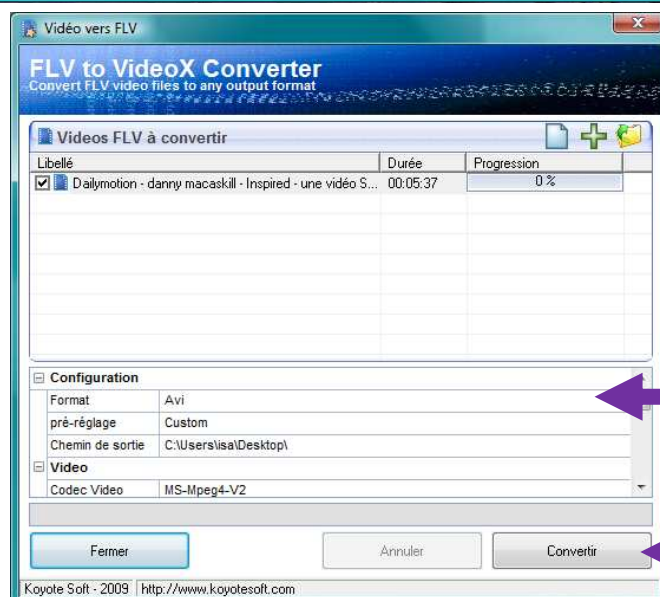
Vidéo vers FLV

FLV to VideoX Converter
Convert FLV video files to any output format

Videos FLV à convertir

| Libellé | Durée | Progression |
|---|---|---|
| Dailymotion - danny macaskill - Inspired - une vidéo S... | 00:05:37 | 0 % |

Configuration

| | |
|---|---|
| Format | Avi |
| pré-réglage | Custom |
| Chemin de sortie | C:\Users\isa\Desktop\ |

Video

| | |
|---|---|
| Codec Video | MS-Mpeg4-V2 |

Fermer
Annuler
Convertir

Koyote Soft - 2009 | http://www.koyotesoft.com